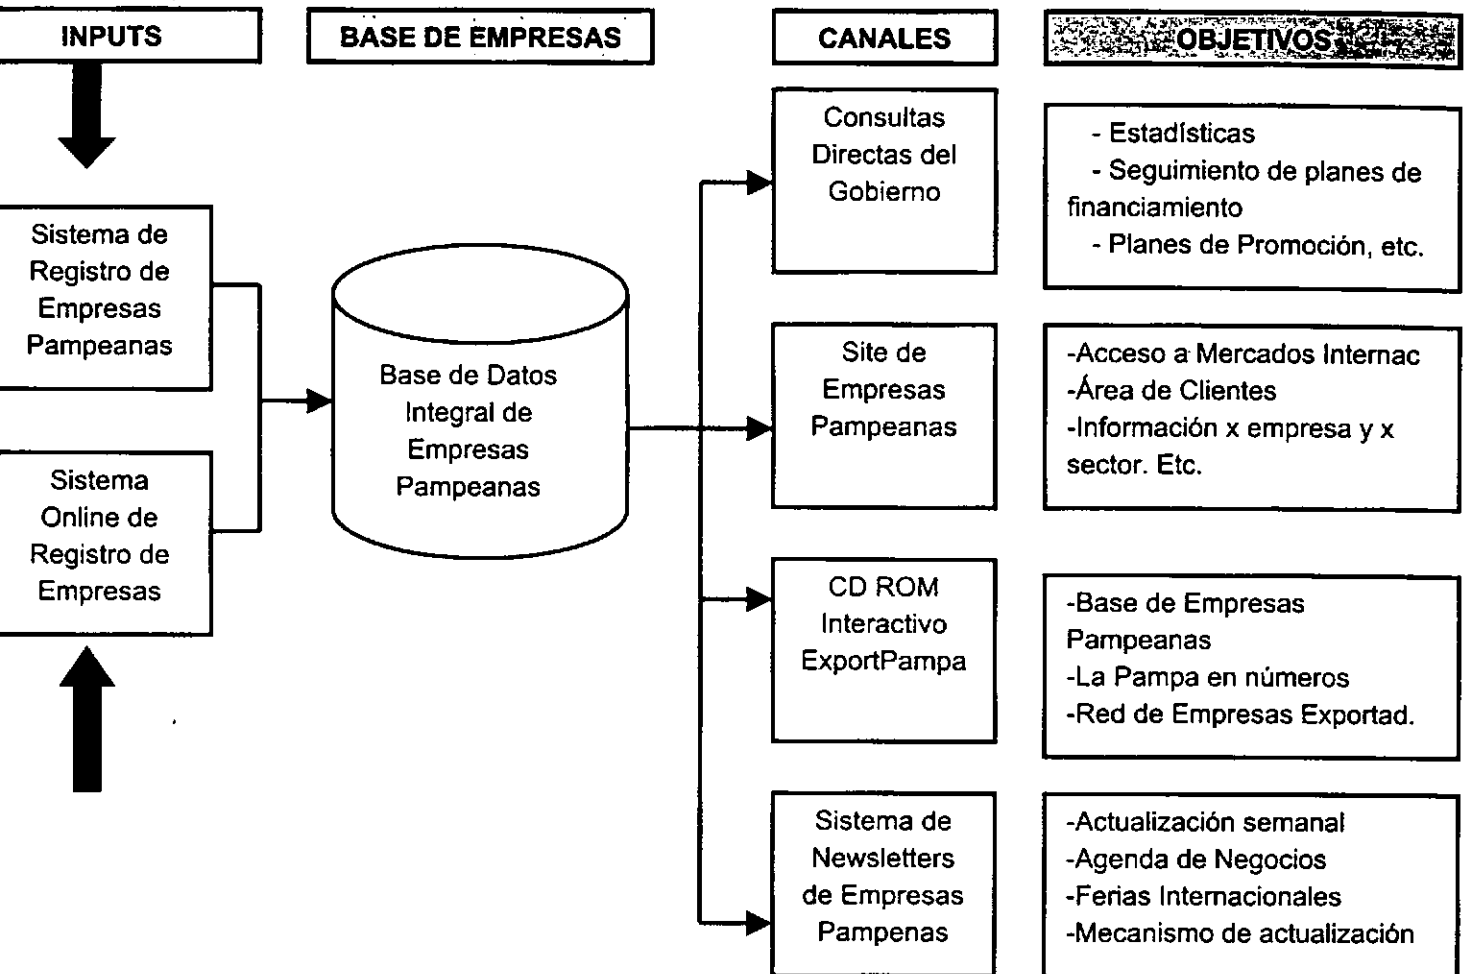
INPUTS

BASE DE EMPRESAS

CANALES

OBJETIVOS

Sistema de Registro de Empresas Pampeanas

Sistema Online de Registro de Empresas

Base de Datos Integral de Empresas Pampeanas

Consultas Directas del Gobierno

- Estadísticas
- Seguimiento de planes de financiamiento
- Planes de Promoción, etc.

Site de Empresas Pampeanas

-Acceso a Mercados Internac
-Área de Clientes
-Información x empresa y x sector. Etc.

CD ROM Interactivo ExportPampa

-Base de Empresas Pampeanas
-La Pampa en números
-Red de Empresas Exportad.

Sistema de Newsletters de Empresas Pampenas

-Actualización semanal
-Agenda de Negocios
-Ferias Internacionales
-Mecanismo de actualización